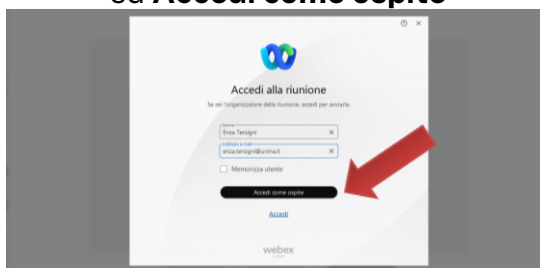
su Accedi come ospite

Accedi alla riunione

Se sei l'organizzatore della riunione, accedi per avviarla.

Nome
Enza Tersigni

Indirizzo e-mail
enza.tersigni@unina.it

Memorizza utente

Accedi come ospite

Accedi

webex